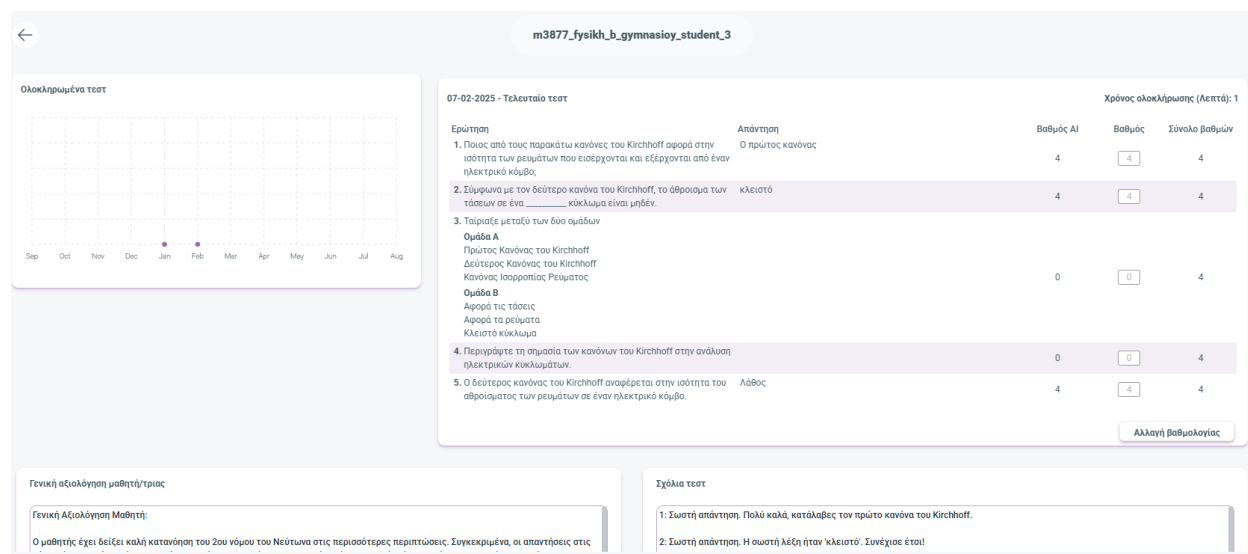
m3877_fysikh_b_gymnasioy_student_3

Ολοκληρωμένα τεστ

Sep Oct Nov Dec Jan Feb Mar Apr May Jun Jul Aug

07-02-2025 - Τελευταίο τεστ

Χρόνος ολοκλήρωσης (Λεπτά): 1

| Ερώτηση | Απάντηση | Βαθμός AI | Βαθμός | Σύνολο βαθμών |
|---|---|---|---|---|
| 1. Ποιος από τους παρακάτω κανόνες του Kirchhoff αφορά στην ισότητα των ρευμάτων που εισέρχονται και εξέρχονται από έναν ηλεκτρικό κόμβο; | Ο πρώτος κανόνας | 4 | 4 | 4 |
| 2. Σύμφωνα με τον δεύτερο κανόνα του Kirchhoff, το άθροισμα των τάσεων σε ένα ________ κύκλωμα είναι μηδέν. | κλειστό | 4 | 4 | 4 |
| 3. Ταίριαξε μεταξύ των δύο ομάδων Ομάδα Α Πρώτος Κανόνας του Kirchhoff Δεύτερος Κανόνας του Kirchhoff Κανόνας Ισορροπίας Ρεύματος Ομάδα Β Αφορά τις τάσεις Αφορά τα ρεύματα Κλειστό κύκλωμα | | 0 | 0 | 4 |
| 4. Περιγράψτε τη σημασία των κανόνων του Kirchhoff στην ανάλυση ηλεκτρικών κυκλωμάτων. | | 0 | 0 | 4 |
| 5. Ο δεύτερος κανόνας του Kirchhoff αναφέρεται στην ισότητα του αθροίσματος των ρευμάτων σε έναν ηλεκτρικό κόμβο. | Λάθος | 4 | 4 | 4 |

Αλλαγή βαθμολογίας

Γενική αξιολόγηση μαθητή/τριας

Γενική Αξιολόγηση Μαθητή:

Ο μαθητής έχει δείξει καλή κατανόηση του 2ου νόμου του Νεύτωνα στις περισσότερες περιπτώσεις. Συγκεκριμένα, οι απαντήσεις στις

Σχόλια τεστ

1: Σωστή απάντηση. Πολύ καλά, κατάλαβες τον πρώτο κανόνα του Kirchhoff.

2: Σωστή απάντηση. Η σωστή λέξη ήταν 'κλειστό'. Συνέχισε έτσι!